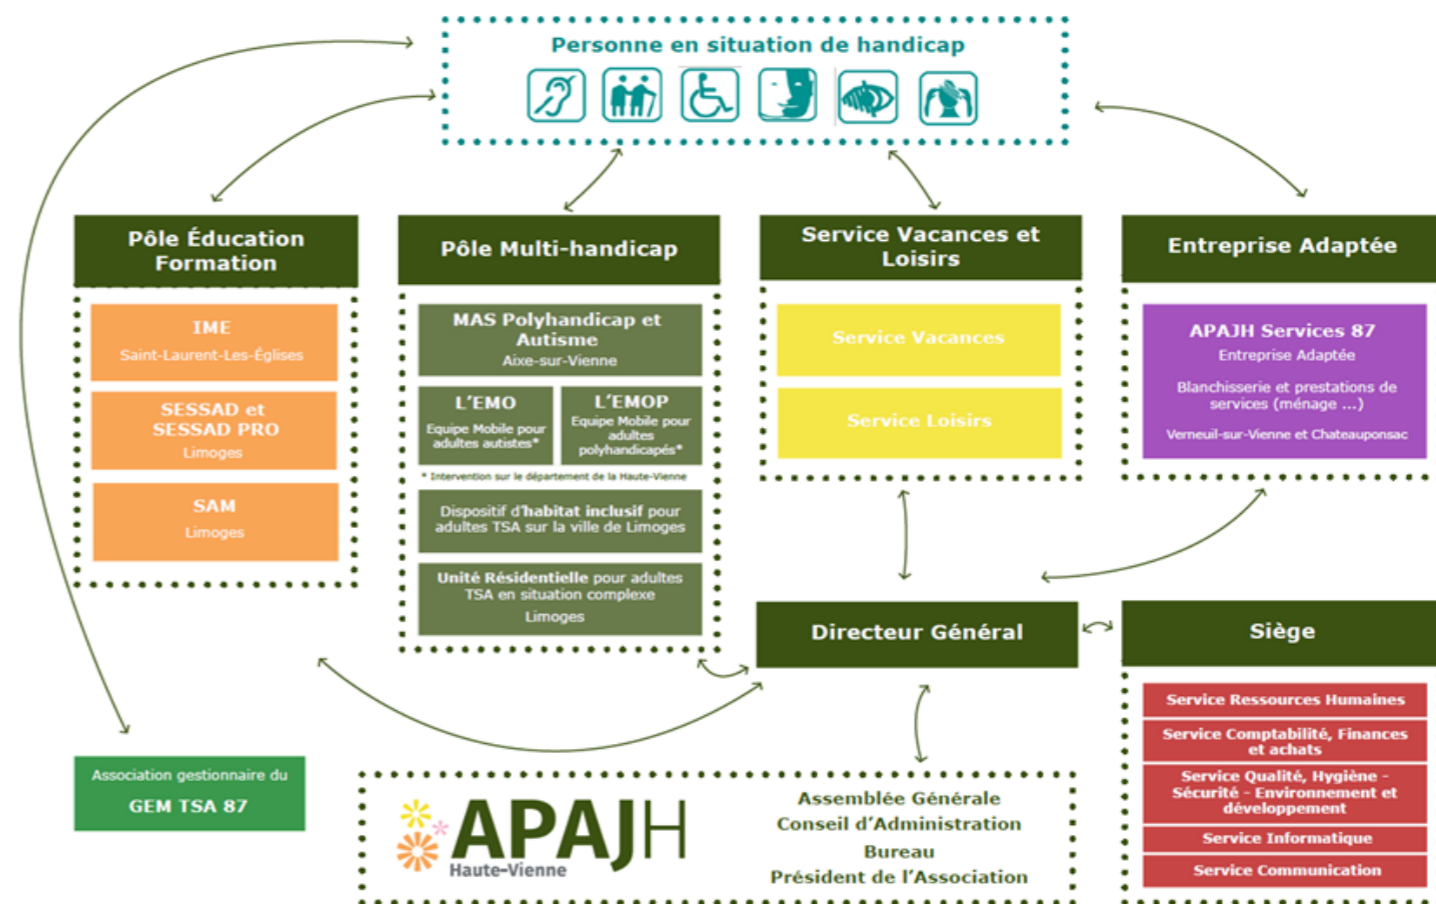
Personne en situation de handicap

Pôle Éducation Formation

IME
Saint-Laurent-Les-Églises

SESSAD et SESSAD PRO
Limoges

SAM
Limoges

Pôle Multi-handicap

MAS Polyhandicap et Autisme
Aixe-sur-Vienne

L'EMO
Equipe Mobile pour adultes autistes*

L'EMOP
Equipe Mobile pour adultes polyhandicapés*

* Intervention sur le département de la Haute-Vienne

Dispositif d'habitat inclusif pour adultes TSA sur la ville de Limoges

Unité Résidentielle pour adultes TSA en situation complexe
Limoges

Service Vacances et Loisirs

Service Vacances

Service Loisirs

Entreprise Adaptée

APAJH Services 87
Entreprise Adaptée

Blanchisserie et prestations de services (ménage ...)

Verneuil-sur-Vienne et Chateauponsac

Directeur Général

Siège

Service Ressources Humaines
Service Comptabilité, Finances et achats
Service Qualité, Hygiène - Sécurité - Environnement et développement
Service Informatique
Service Communication

Association gestionnaire du
GEM TSA 87

APAJH
Haute-Vienne

Assemblée Générale
Conseil d'Administration
Bureau
Président de l'Association